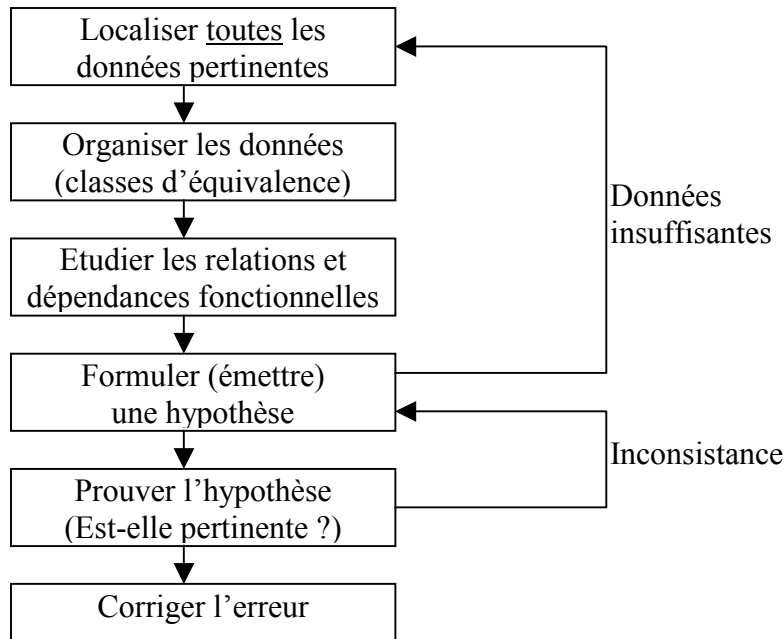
Localiser toutes les données pertinentes

Organiser les données (classes d'équivalence)

Etudier les relations et dépendances fonctionnelles

Formuler (émettre) une hypothèse

Prouver l'hypothèse (Est-elle pertinente ?)

Corriger l'erreur

Données insuffisantes

Inconsistance